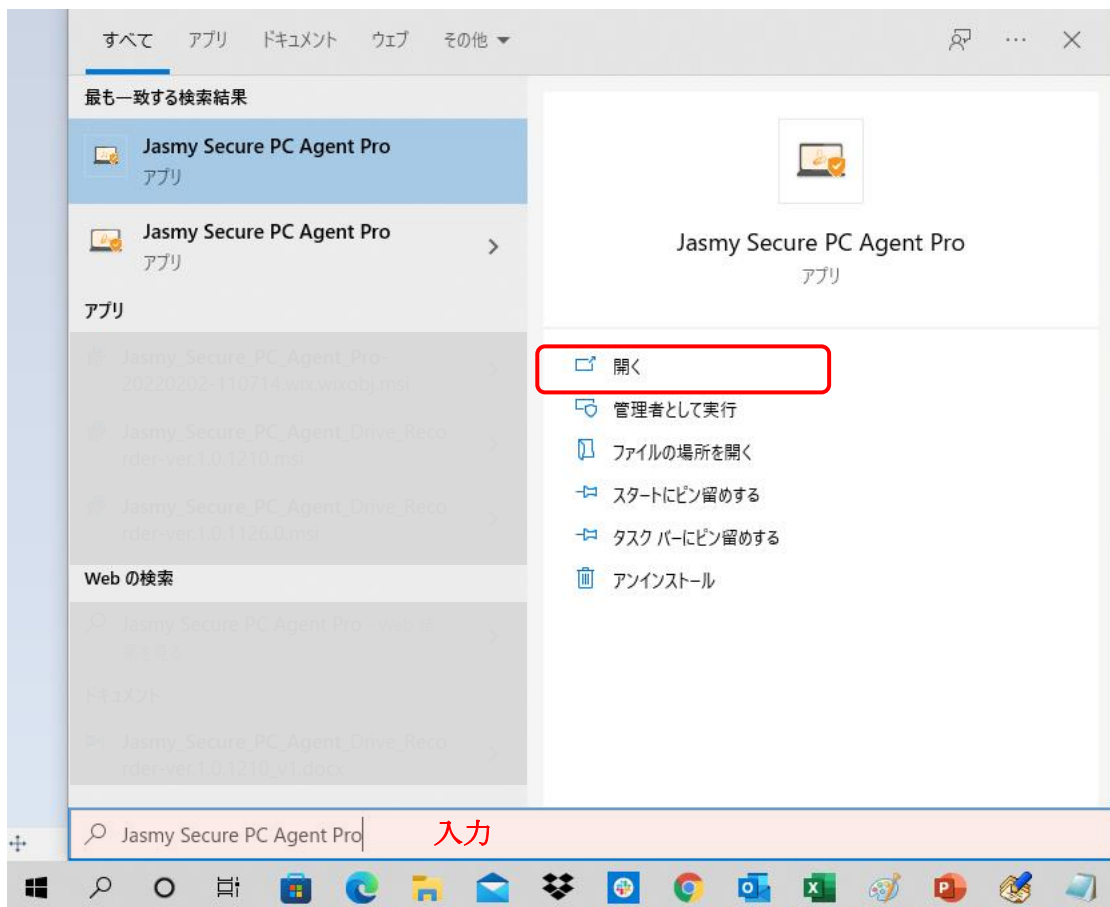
すべて アプリ ドキュメント ウェブ その他 ▾

最も一致する検索結果

Jasmy Secure PC Agent Pro
アプリ

Jasmy Secure PC Agent Pro
アプリ

アプリ

Jasmy_Secure_PC_Agent_Pro-20220202-110714.wix.wixobj.msi

Jasmy_Secure_PC_Agent_Drive_Recorder-ver.1.0.1210.msi

Jasmy_Secure_PC_Agent_Drive_Recorder-ver.1.0.1126.0.msi

Web の検索

Jasmy Secure PC Agent Pro - Web 結果を見る

ドキュメント

Jasmy_Secure_PC_Agent_Drive_Recorder-ver.1.0.1210_v1.docx

Jasmy Secure PC Agent Pro
アプリ

開く
管理者として実行
ファイルの場所を開く
スタートにピン留めする
タスク バーにピン留めする
アンインストール

Jasmy Secure PC Agent Pro
入力